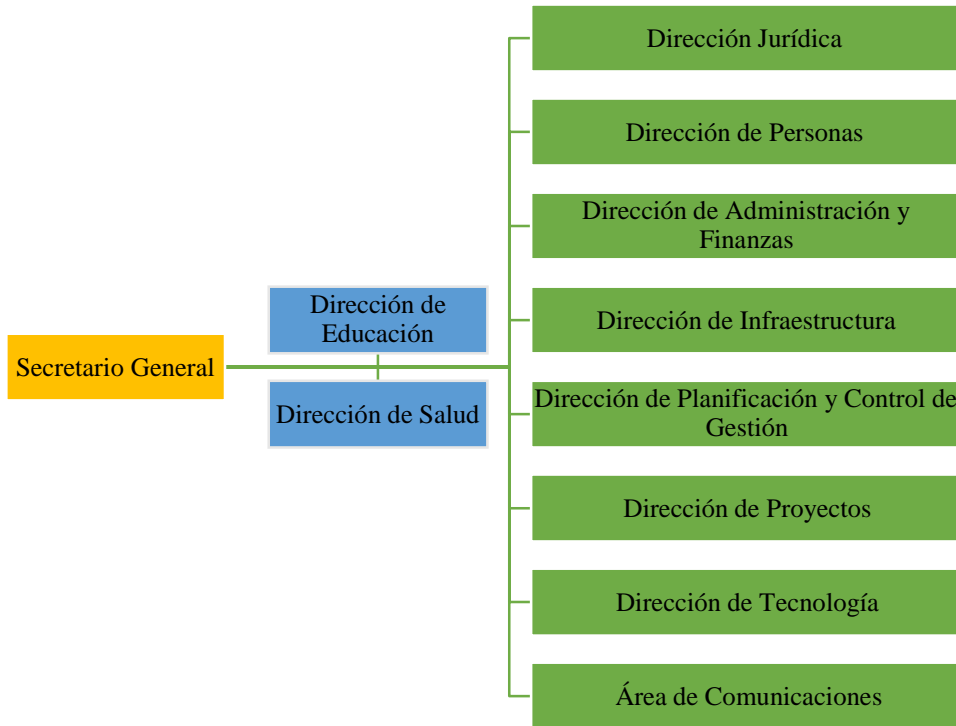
Secretario General

Dirección de Educación

Dirección de Salud

Dirección Jurídica

Dirección de Personas

Dirección de Administración y Finanzas

Dirección de Infraestructura

Dirección de Planificación y Control de Gestión

Dirección de Proyectos

Dirección de Tecnología

Área de Comunicaciones